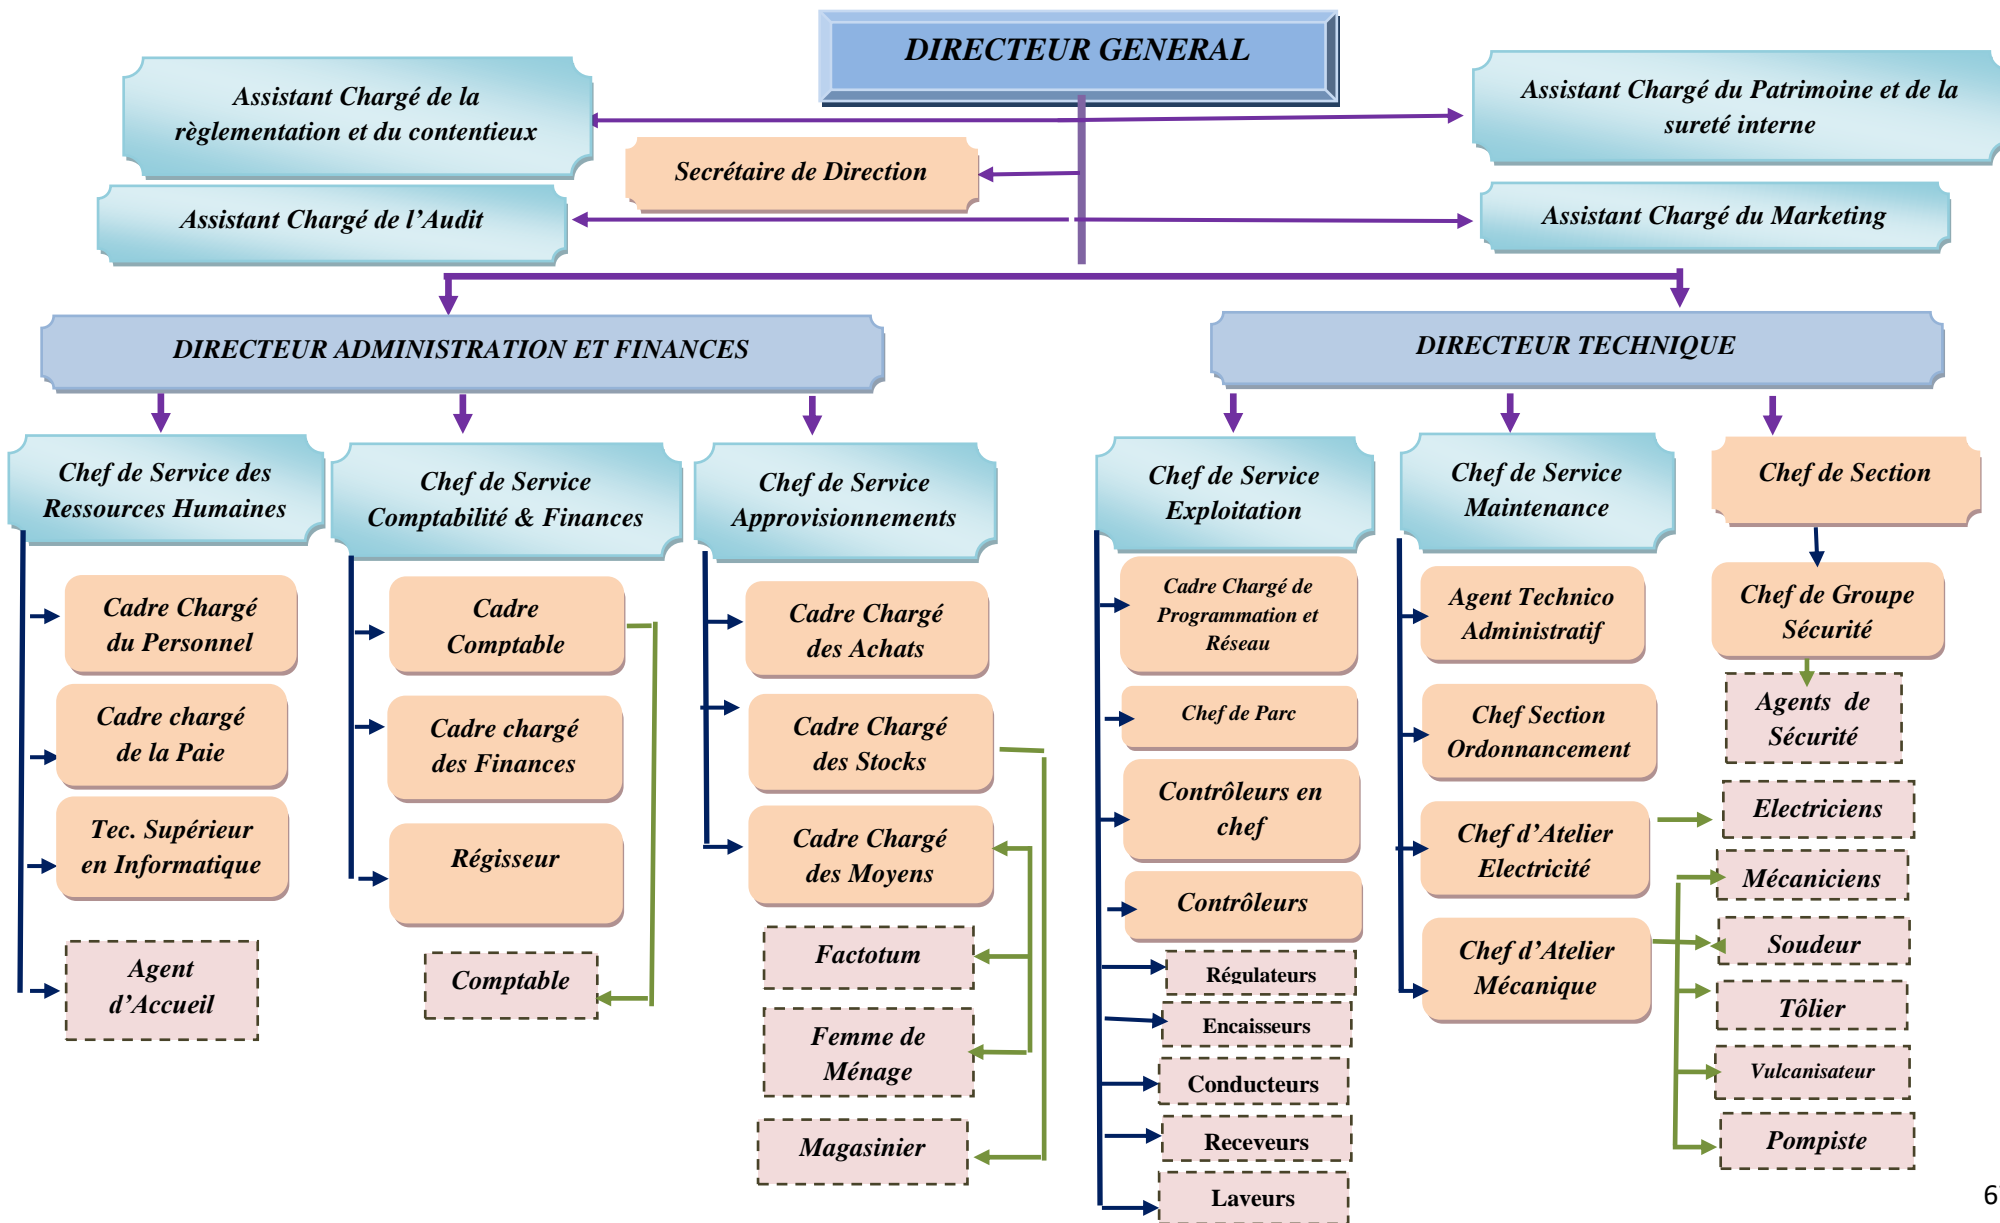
DIRECTEUR GENERAL

Assistant Chargé de la règlementation et du contentieux

Assistant Chargé du Patrimoine et de la sureté interne

Secrétaire de Direction

Assistant Chargé de l'Audit

Assistant Chargé du Marketing

DIRECTEUR ADMINISTRATION ET FINANCES

DIRECTEUR TECHNIQUE

Chef de Service des Ressources Humaines

Cadre Chargé du Personnel

Cadre chargé de la Paie

Tec. Supérieur en Informatique

Agent d'Accueil

Chef de Service Comptabilité & Finances

Cadre Comptable

Cadre chargé des Finances

Régisseur

Comptable

Chef de Service Approvisionnements

Cadre Chargé des Achats

Cadre Chargé des Stocks

Cadre Chargé des Moyens

Factotum

Femme de Ménage

Magasinier

Chef de Service Exploitation

Cadre Chargé de Programmation et Réseau

Chef de Parc

Contrôleurs en chef

Contrôleurs

Régulateurs

Encaisseurs

Conducteurs

Receveurs

Laveurs

Chef de Service Maintenance

Agent Technico Administratif

Chef Section Ordonnancement

Chef d'Atelier Electricité

Chef d'Atelier Mécanique

Chef de Section

Chef de Groupe Sécurité

Agents de Sécurité

Electriciens

Mécaniciens

Soudeur

Tôlier

Vulcanisateur

Pompiste

6